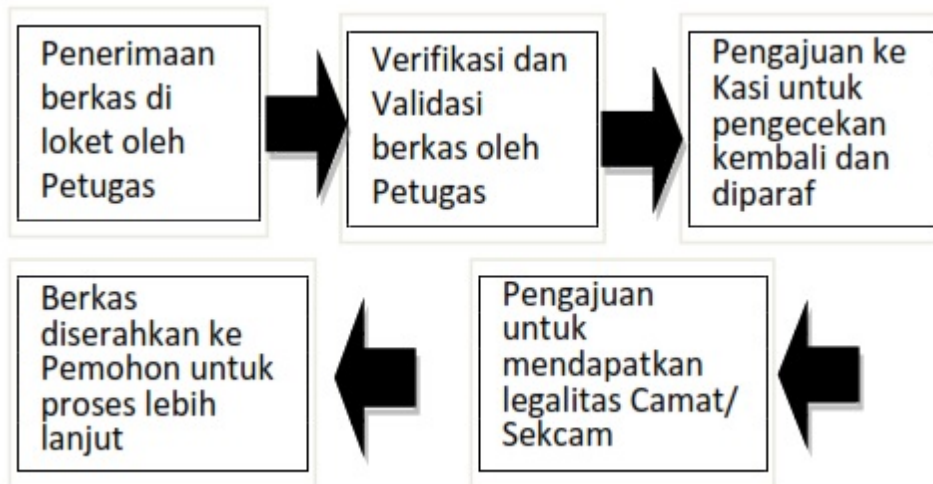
Penerimaan berkas di loket oleh Petugas

Verifikasi dan Validasi berkas oleh Petugas

Pengajuan ke Kasi untuk pengecekan kembali dan diparaf

Pengajuan untuk mendapatkan legalitas Camat/ Sekcam

Berkas diserahkan ke Pemohon untuk proses lebih lanjut